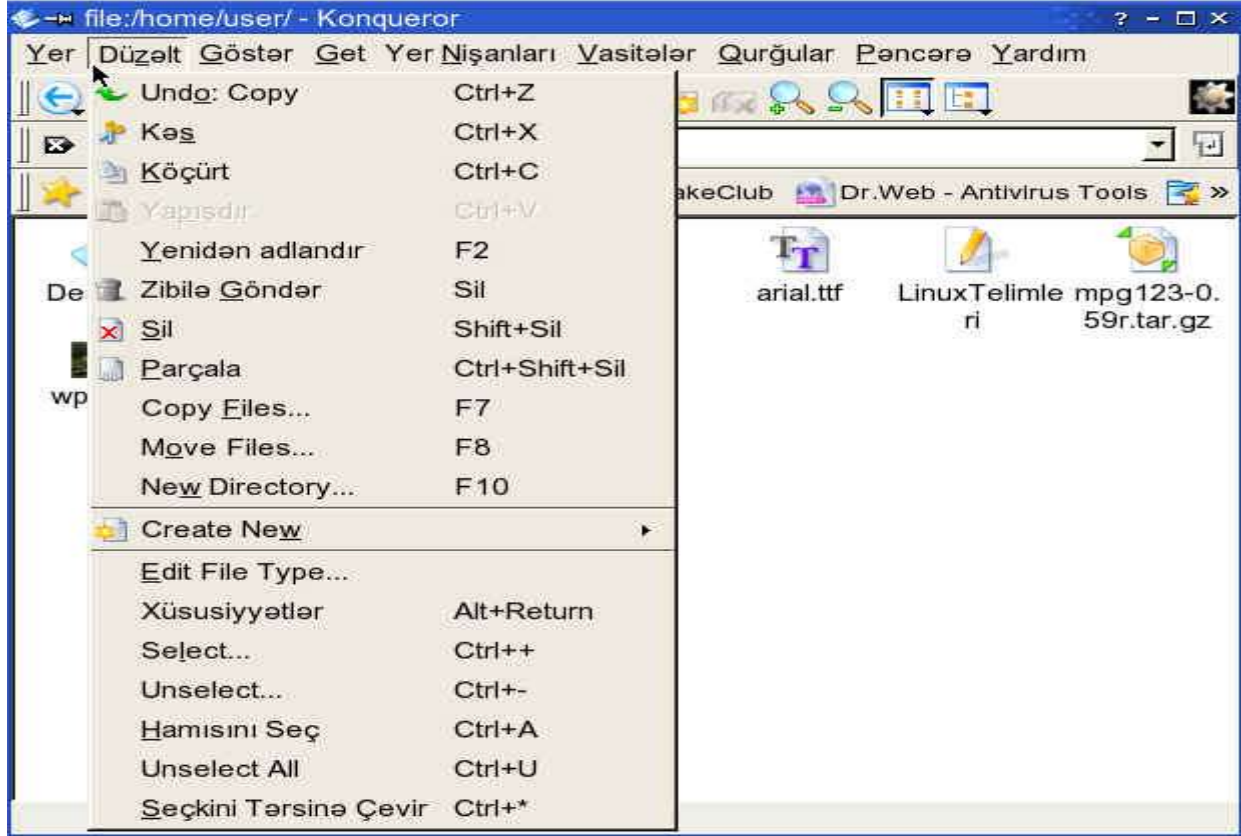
file:/home/user/ - Konqueror

? – □ ×

Yer Düzəlt Göstər Get Yer Nişanları Vasitələr Qurğular Pəncərə Yardım

| | |
|---|---|
| Undo: Copy | Ctrl+Z |
| Kəs | Ctrl+X |
| Köçürt | Ctrl+C |
| Yapışdır | Ctrl+V |
| Yenidən adlandır | F2 |
| Zibilə Göndər | Sil |
| Sil | Shift+Sil |
| Parçala | Ctrl+Shift+Sil |
| Copy Files... | F7 |
| Move Files... | F8 |
| New Directory... | F10 |
| Create New | ▸ |
| Edit File Type... | |
| Xüsusiyyətlər | Alt+Return |
| Select... | Ctrl++ |
| Unselect... | Ctrl+- |
| Hamısını Seç | Ctrl+A |
| Unselect All | Ctrl+U |
| Seçkini Tərsinə Çevir | Ctrl+* |

akeClub Dr.Web - Antivirus Tools »

De

wp

arial.ttf

LinuxTelimleri

mpg123-0.59r.tar.gz